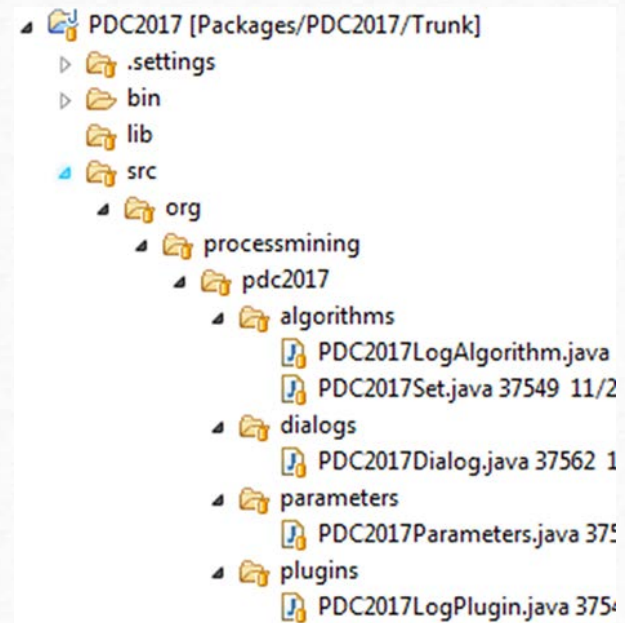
PDC2017 [Packages/PDC2017/Trunk]
.settings
bin
lib
src
org
processmining
pdc2017
algorithms
PDC2017LogAlgorithm.java
PDC2017Set.java 37549 11/2
dialogs
PDC2017Dialog.java 37562 1
parameters
PDC2017Parameters.java 375
plugins
PDC2017LogPlugin.java 3754